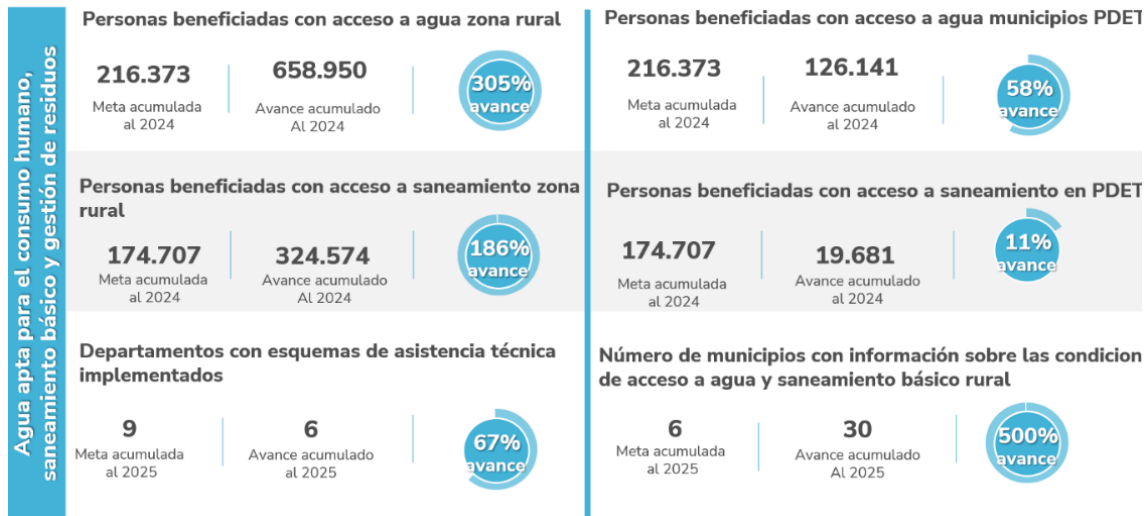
Agua apta para el consumo humano, saneamiento básico y gestión de residuos

Personas beneficiadas con acceso a agua zona rural

216.373
Meta acumulada al 2024

658.950
Avance acumulado Al 2024

305% avance

Personas beneficiadas con acceso a saneamiento zona rural

174.707
Meta acumulada al 2024

324.574
Avance acumulado Al 2024

186% avance

Departamentos con esquemas de asistencia técnica implementados

9
Meta acumulada al 2025

6
Avance acumulado al 2025

67% avance

Personas beneficiadas con acceso a agua municipios PDET

216.373
Meta acumulada al 2024

126.141
Avance acumulado al 2024

58% avance

Personas beneficiadas con acceso a saneamiento en PDET

174.707
Meta acumulada al 2024

19.681
Avance acumulado al 2024

11% avance

Número de municipios con información sobre las condicion de acceso a agua y saneamiento básico rural

6
Meta acumulada al 2025

30
Avance acumulado Al 2025

500% avance